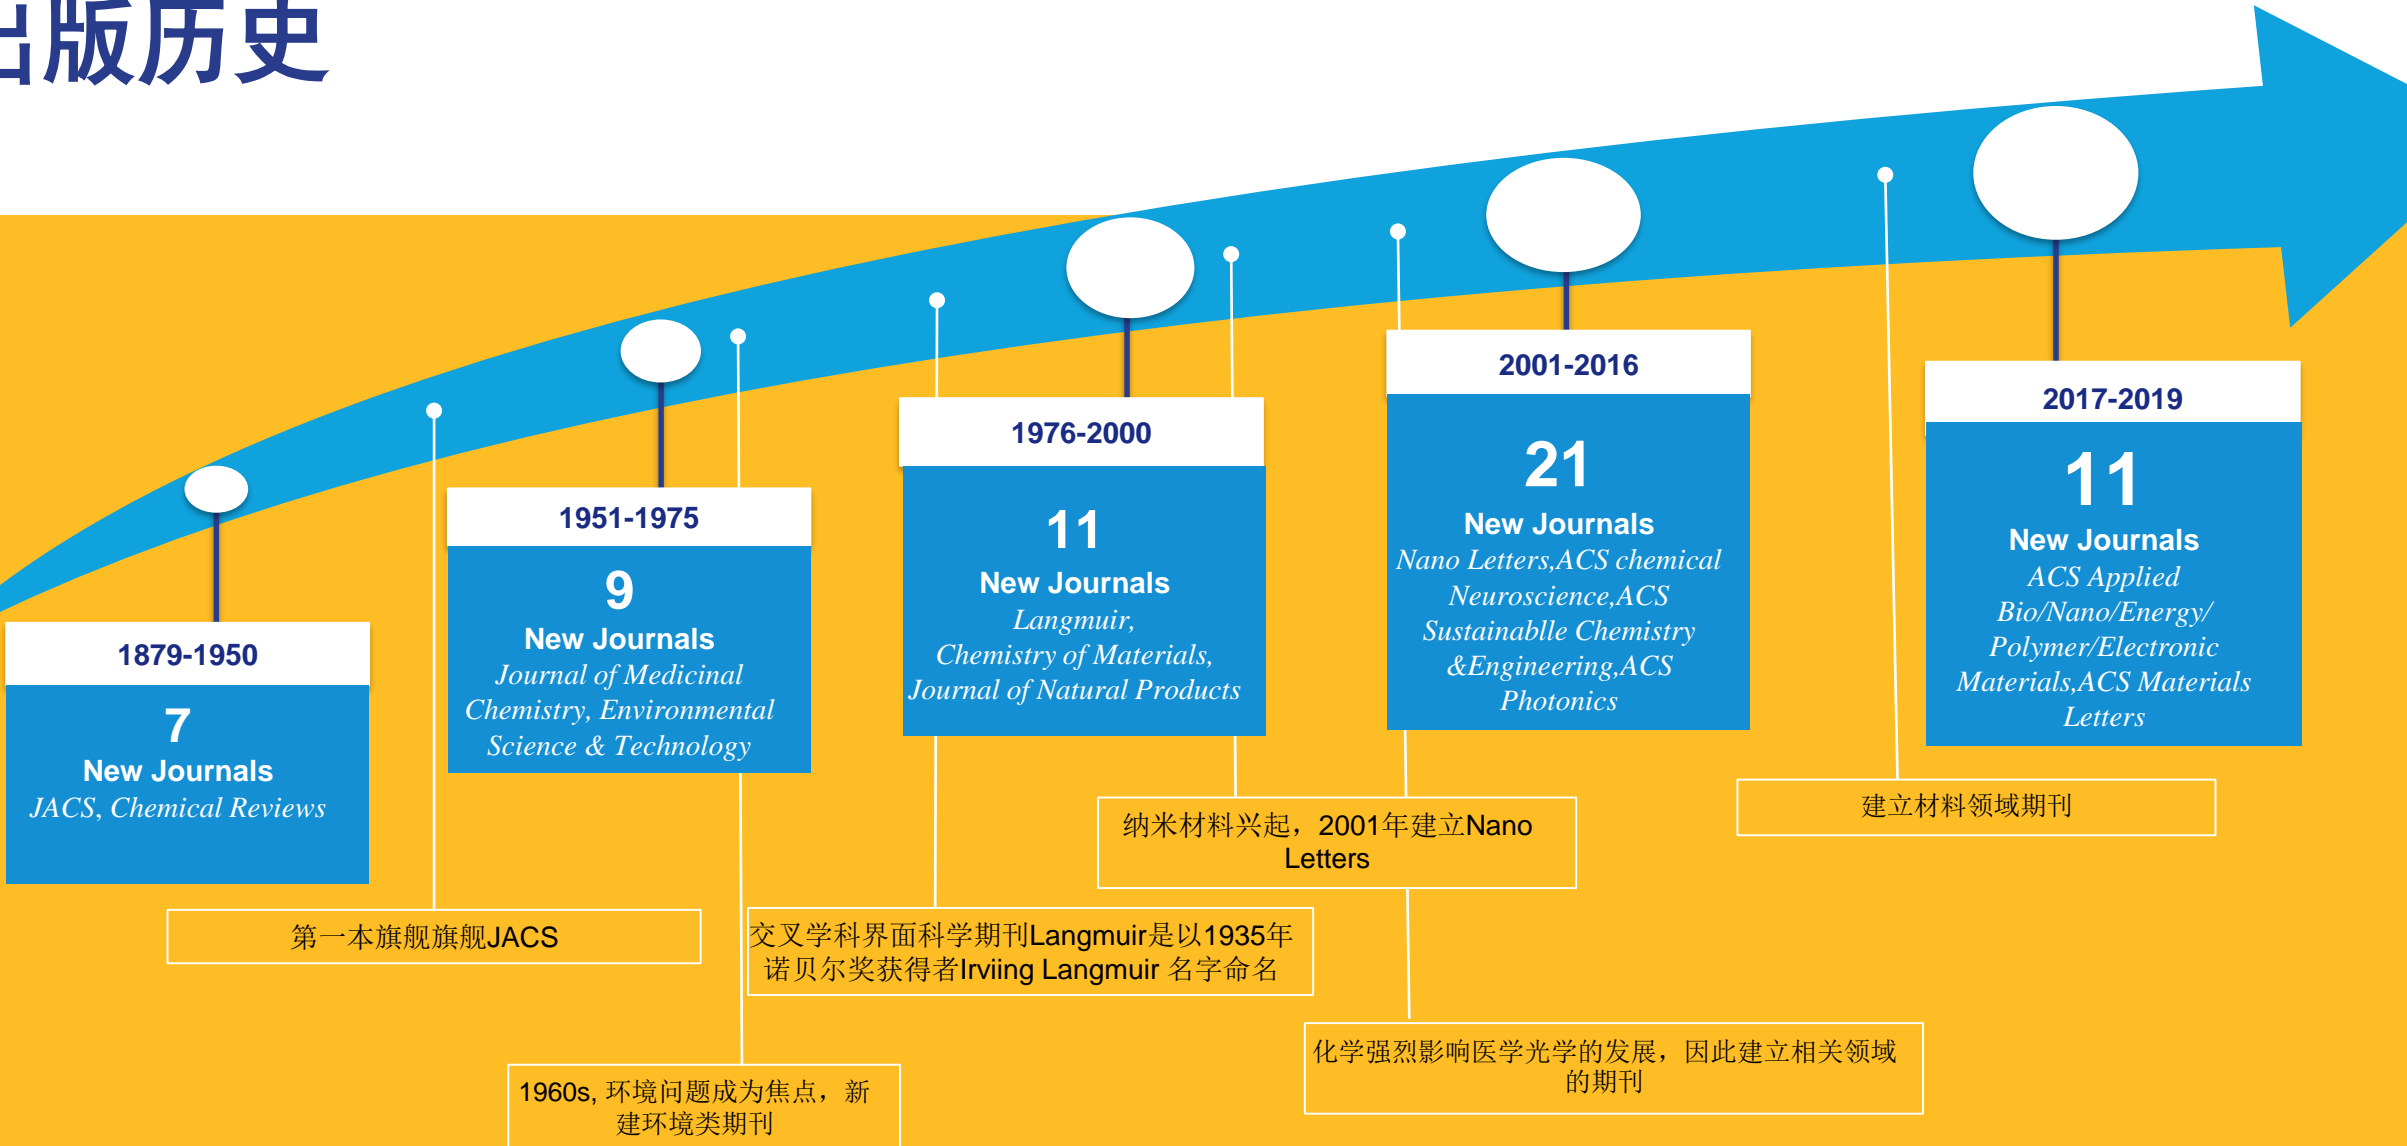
出版历史

1879-1950
7
New Journals
JACS, Chemical Reviews

1951-1975
9
New Journals
Journal of Medicinal Chemistry, Environmental Science & Technology

1976-2000
11
New Journals
Langmuir, Chemistry of Materials, Journal of Natural Products

2001-2016
21
New Journals
Nano Letters,ACS chemical Neuroscience,ACS Sustainablle Chemistry &Engineering,ACS Photonics

2017-2019
11
New Journals
ACS Applied Bio/Nano/Energy/ Polymer/Electronic Materials,ACS Materials Letters

纳米材料兴起，2001年建立Nano Letters

建立材料领域期刊

第一本旗舰旗舰JACS

交叉学科界面科学期刊Langmuir是以1935年诺贝尔奖获得者Irviing Langmuir 名字命名

化学强烈影响医学光学的发展，因此建立相关领域的期刊

1960s, 环境问题成为焦点，新建环境类期刊